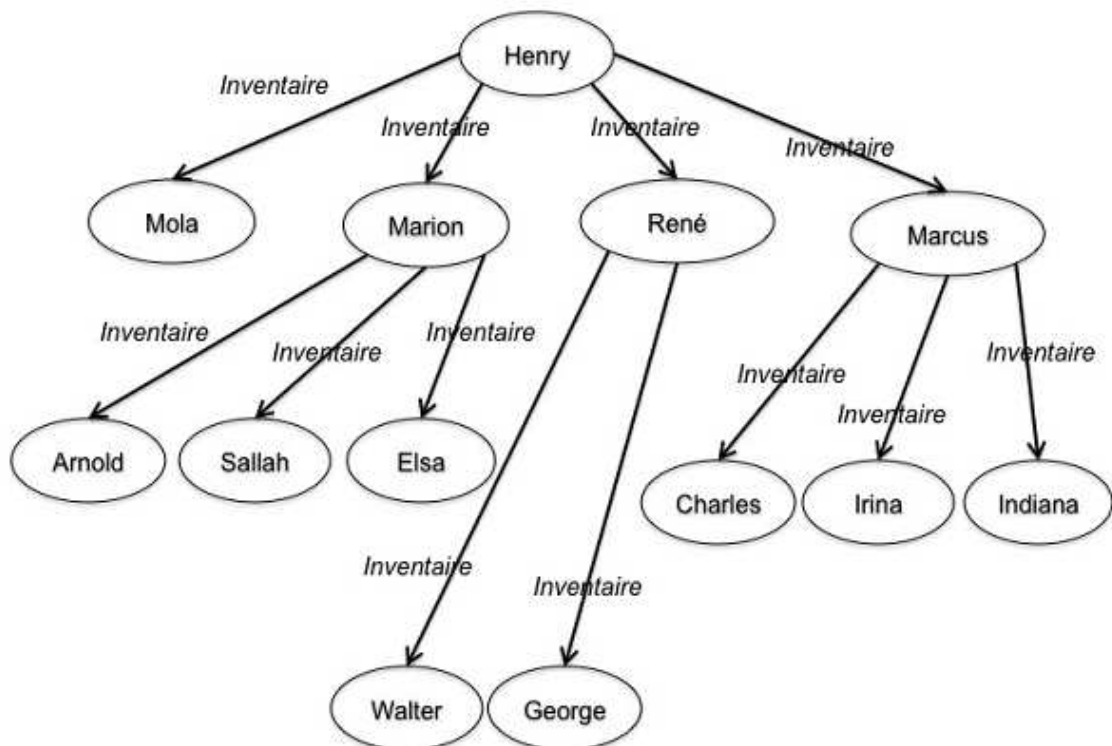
Henry

Inventaire

Inventaire

Inventaire

Inventaire

Mola

Marion

René

Marcus

Inventaire

Inventaire

Inventaire

Inventaire

Inventaire

Inventaire

Arnold

Sallah

Elsa

Charles

Irina

Indiana

Inventaire

Inventaire

Walter

George